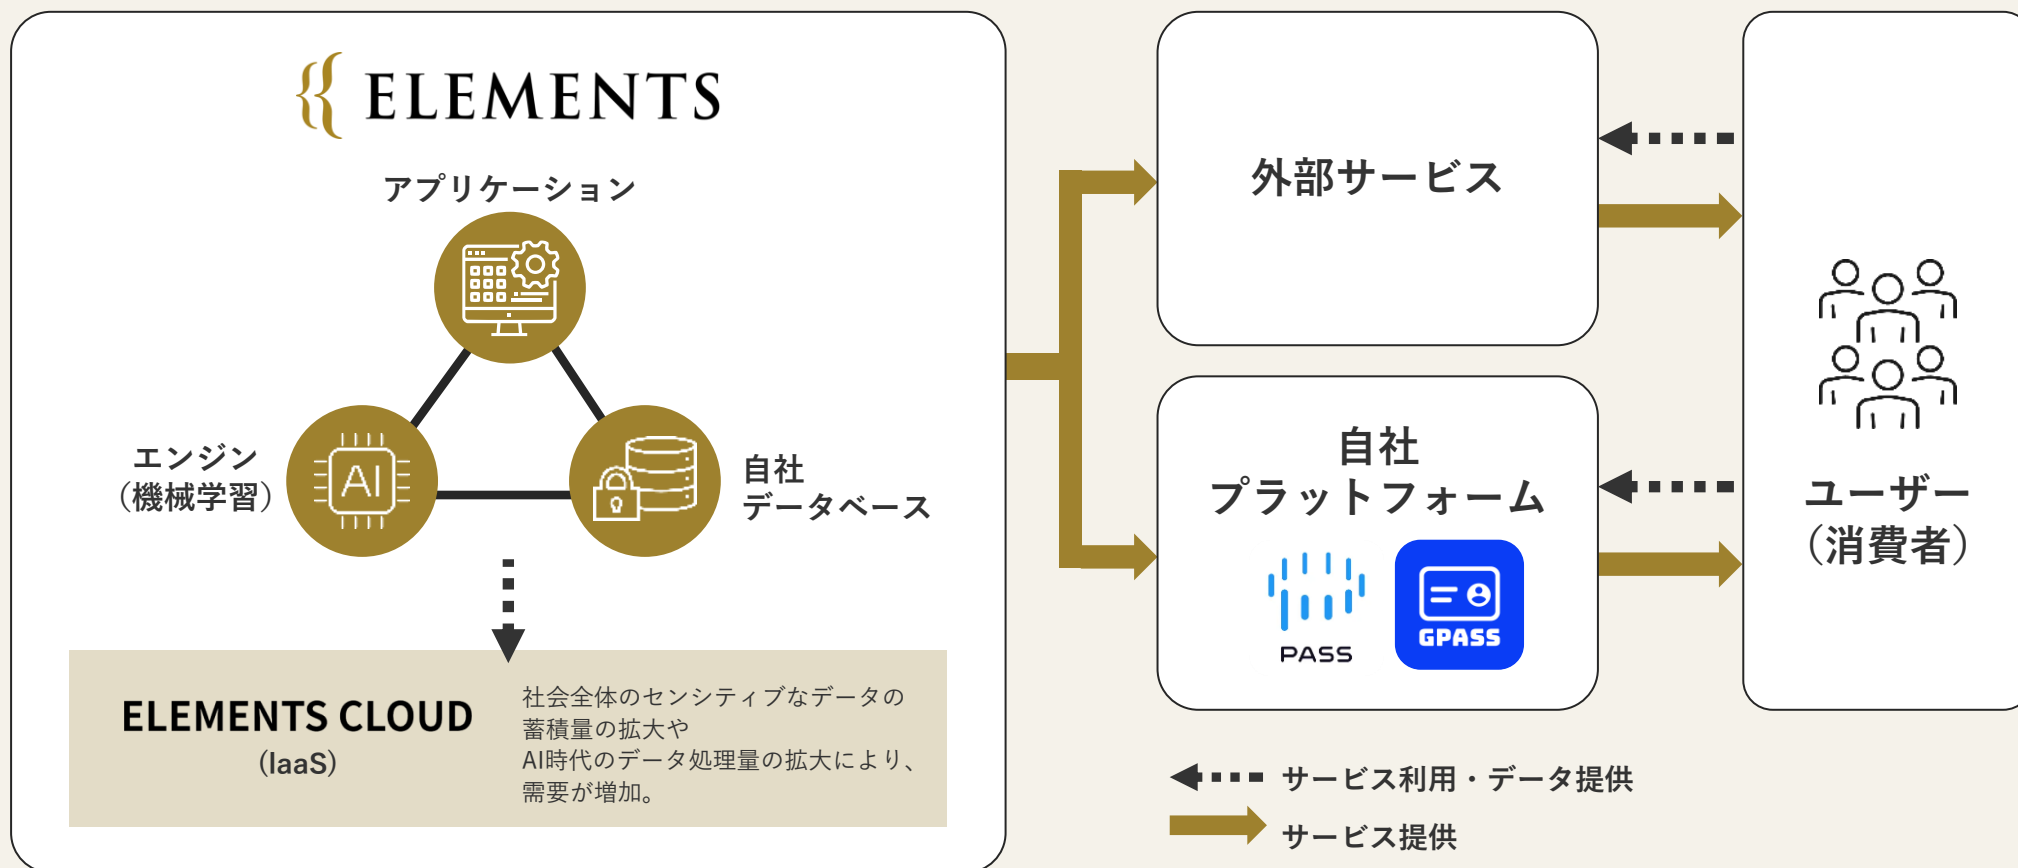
ELEMENTS

アプリケーション

AI

エンジン
（機械学習）

自社
データベース

ELEMENTS CLOUD
(IaaS)

社会全体のセンシティブなデータの蓄積量の拡大や
AI時代のデータ処理量の拡大により、需要が増加。

外部サービス

自社
プラットフォーム

PASS

GPASS

ユーザー
（消費者）

サービス利用・データ提供

サービス提供